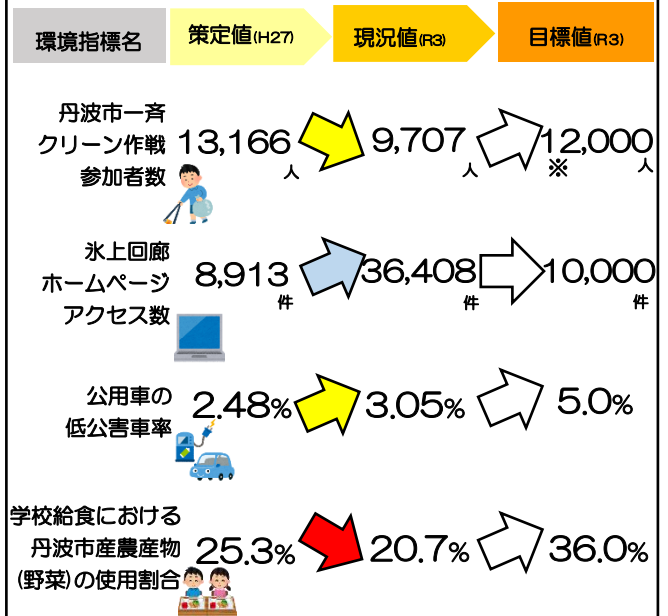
| 環境指標名 | 策定値(H27) | 現況値(R3) | 目標値(R3) |
|---|---|---|---|
| 丹波市一斉クリーン作戦参加者数 | 13,166人 | 9,707人 | 12,000人※ |
| 氷上回廊ホームページアクセス数 | 8,913件 | 36,408件 | 10,000件 |
| 公用車の低公害車率 | 2.48% | 3.05% | 5.0% |
| 学校給食における丹波市産農産物(野菜)の使用割合 | 25.3% | 20.7% | 36.0% |